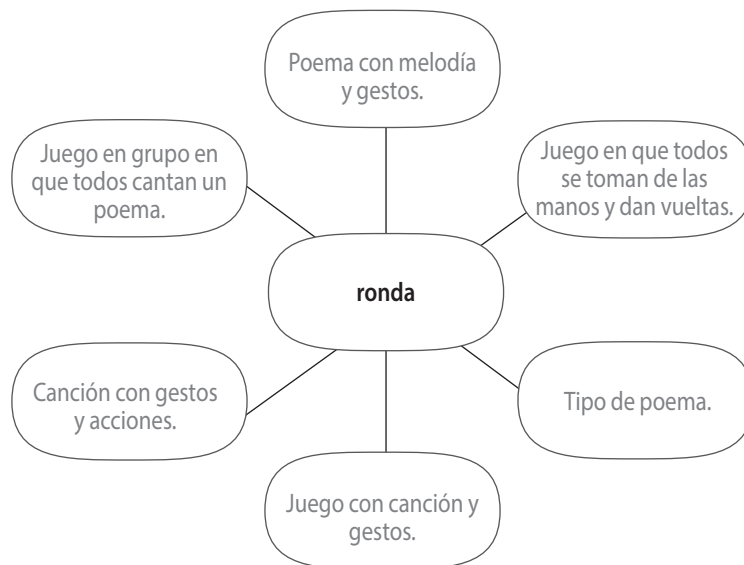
Poema con melodía y gestos.

Juego en grupo en que todos cantan un poema.

Juego en que todos se toman de las manos y dan vueltas.

ronda

Canción con gestos y acciones.

Tipo de poema.

Juego con canción y gestos.